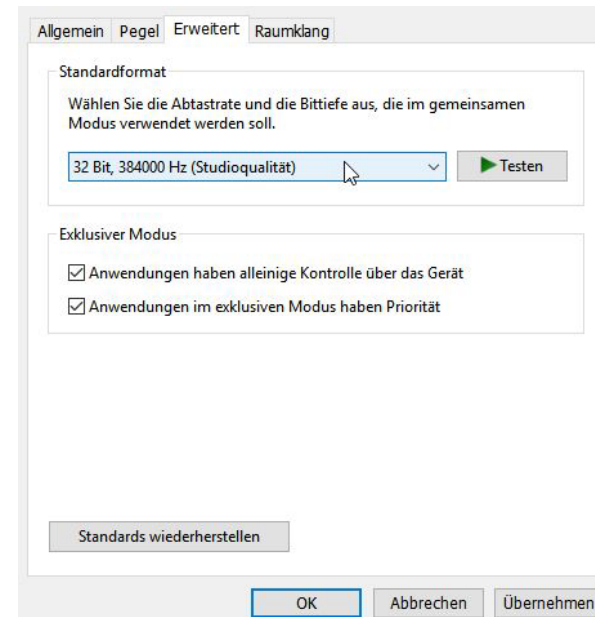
Allgemein Pegel Erweitert Raumklang

Standardformat

Wählen Sie die Abtastrate und die Bittiefe aus, die im gemeinsamen Modus verwendet werden soll.

32 Bit, 384000 Hz (Studioqualität)

Testen

Exklusiver Modus

☑ Anwendungen haben alleinige Kontrolle über das Gerät

☑ Anwendungen im exklusiven Modus haben Priorität

Standards wiederherstellen

OK Abbrechen Übernehmen